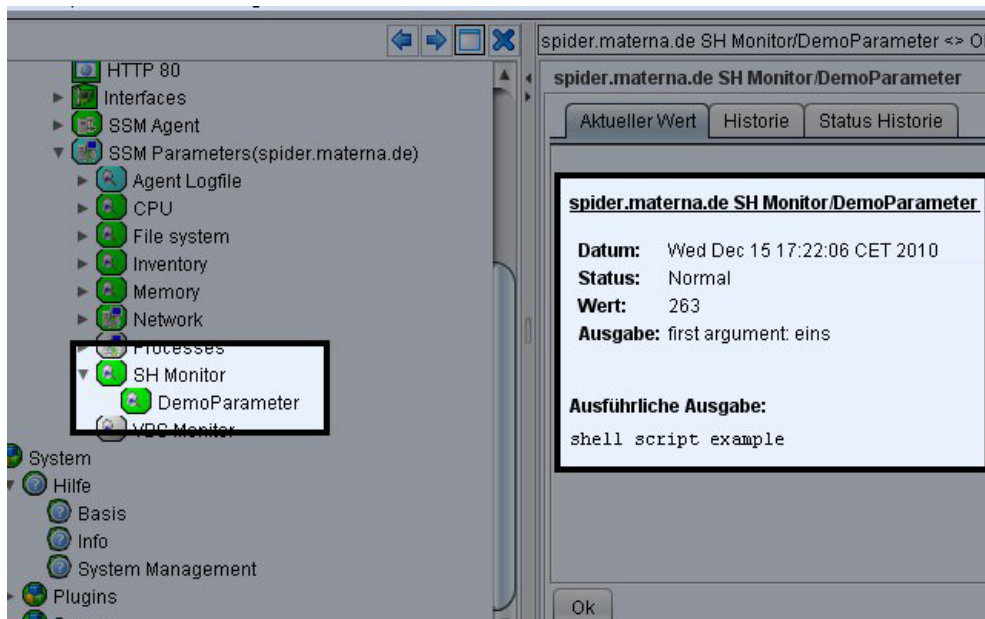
HTTP 80
Interfaces
SSM Agent
SSM Parameters(spider.materna.de)
Agent Logfile
CPU
File system
Inventory
Memory
Network
Processes
SH Monitor
DemoParameter
VPC Monitor
System
Hilfe
Basis
Info
System Management
Plugins

spider.materna.de SH Monitor/DemoParameter <> O

spider.materna.de SH Monitor/DemoParameter

Aktueller Wert | Historie | Status Historie

spider.materna.de SH Monitor/DemoParameter

Datum: Wed Dec 15 17:22:06 CET 2010
Status: Normal
Wert: 263
Ausgabe: first argument: eins

Ausführliche Ausgabe:
shell script example

Ok